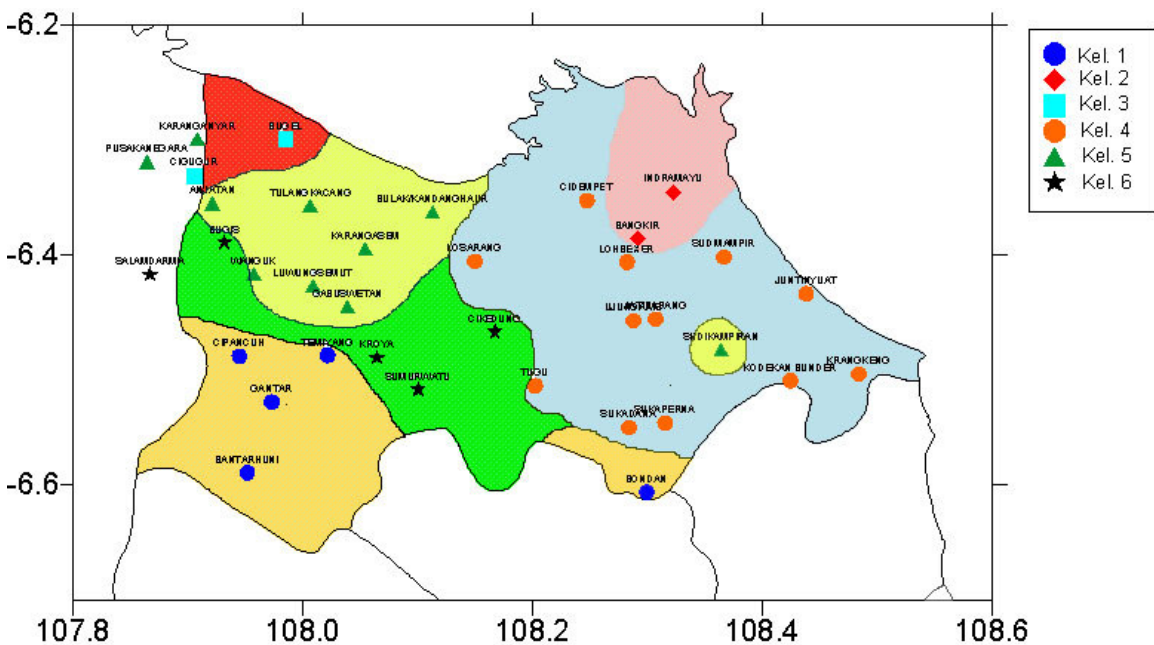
-6.2
-6.4
-6.6
107.8
108.0
108.2
108.4
108.6

Kel. 1
Kel. 2
Kel. 3
Kel. 4
Kel. 5
Kel. 6

KARANGANYAR
BUGEL
PUSAKANEGARA
CIGUGUR
ANJATAN
TULANGKACANG
BULAKKANDANGHAUR
BUGIS
KARANGASEM
SALAMDARMA
WANGUK
LUWUNGSEMUT
GABUSWETAN
CIPANCUH
TEMIYANG
KROYA
SUMURWATU
CIKEDUNG
GANTAR
BANTARHUNI
CIDEMPET
INDRAMAYU
BANGKIR
LOSARANG
LOHBENER
SUDIMAMPIR
JUNTINYUAT
LELEA
JATIBARANG
SUDIKAMPIRAN
KODEKAN BUNDER
KRANGKENG
TUGU
SUKADANA
SUKAPERNA
BONDAN